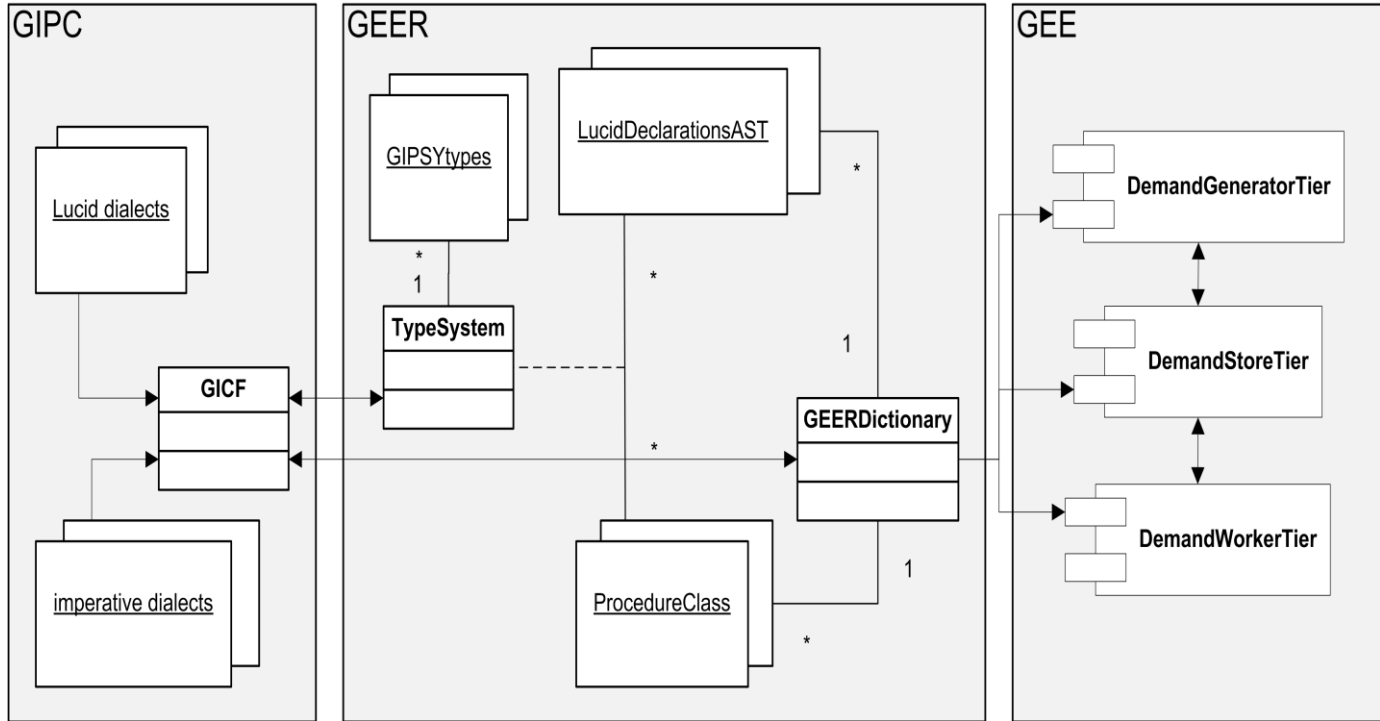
GIPC

Lucid dialects

GICF

imperative dialects

GEER

GIPSYtypes

*

1

TypeSystem

LucidDeclarationsAST

*

*

1

*

GEERDictionary

ProcedureClass

1

*

GEE

DemandGeneratorTier

DemandStoreTier

DemandWorkerTier